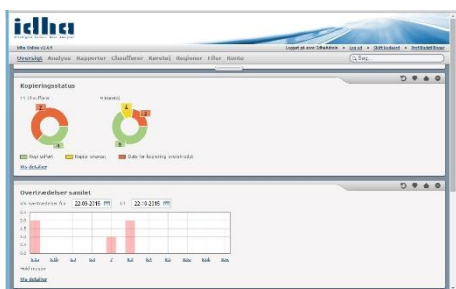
idha

Idha Online v2.4.0

Logget ud over Idha Admin | Log ud | Skift kodeord | Kontakt idha

Oversigt Analyse Rapporter Chauffører Køretøj Regioner Filer Konto

Søg...

Kopieringsstatus

11 chauffører

9 køretøj

Data uploadet

Kopier snarest

Dato for kopiering overskredet

Vis detaljer

Overtrædelser samlet

Vis overtrædelser fra 22-09-2015 til 22-10-2015

Vis detaljer